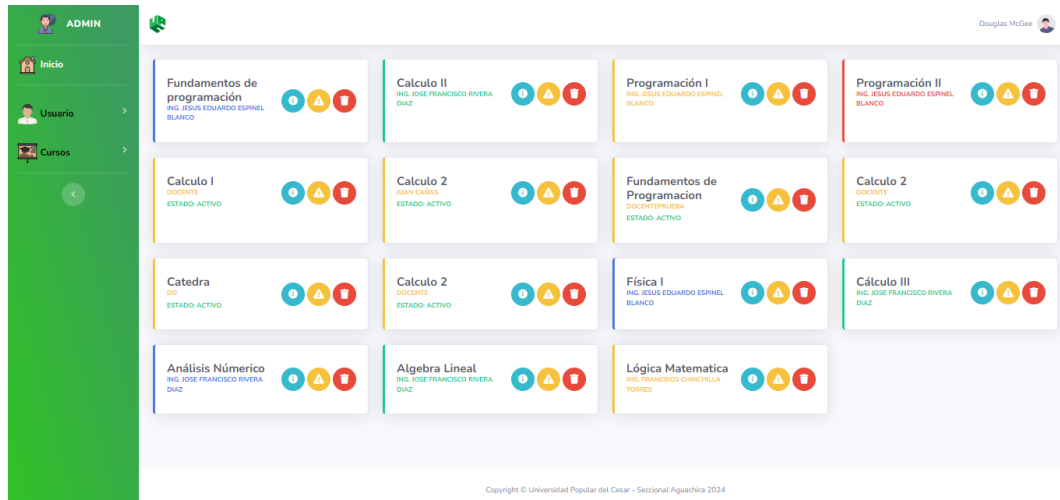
ADMIN

Inicio

Usuario

Cursos

Douglas McGee

Fundamentos de programación
ING. JESUS EDUARDO ESPINEL BLANCO

Calculo II
ING. JOSE FRANCISCO RIVERA DIAZ

Programación I
ING. JESUS EDUARDO ESPINEL BLANCO

Programación II
ING. JESUS EDUARDO ESPINEL BLANCO

Calculo I
DOCENTE
ESTADO: ACTIVO

Calculo 2
JUAN CAÑAS
ESTADO: ACTIVO

Fundamentos de Programacion
DOCENTEPRUEBA
ESTADO: ACTIVO

Calculo 2
DOCENTE
ESTADO: ACTIVO

Catedra
DO
ESTADO: ACTIVO

Calculo 2
DOCENTE
ESTADO: ACTIVO

Física I
ING. JESUS EDUARDO ESPINEL BLANCO

Cálculo III
ING. JOSE FRANCISCO RIVERA DIAZ

Análisis Númerico
ING. JOSE FRANCISCO RIVERA DIAZ

Algebra Lineal
ING. JOSE FRANCISCO RIVERA DIAZ

Lógica Matematica
ING. FRANCISCO CHINCHILLA TORRES

Copyright © Universidad Popular del Cesar - Seccional Aguachica 2024